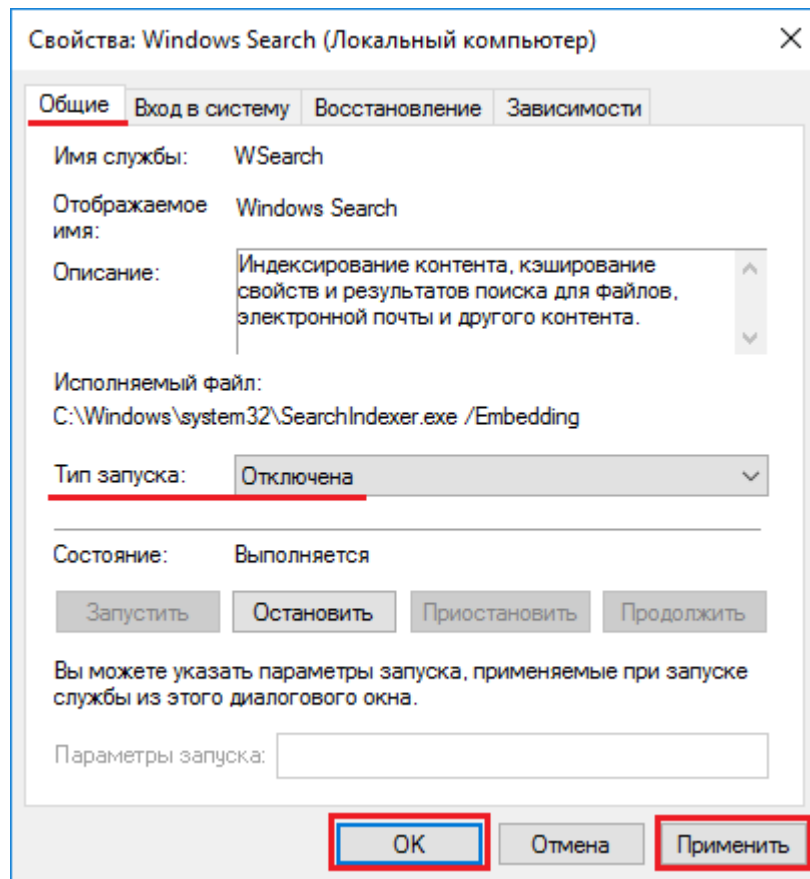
Свойства: Windows Search (Локальный компьютер)

×

Общие | Вход в систему | Восстановление | Зависимости

Имя службы: WSearch

Отображаемое имя: Windows Search

Описание: Индексирование контента, кэширование свойств и результатов поиска для файлов, электронной почты и другого контента.

Исполняемый файл:
C:\Windows\system32\SearchIndexer.exe /Embedding

Тип запуска: Отключена

Состояние: Выполняется

Запустить | Остановить | Приостановить | Продолжить

Вы можете указать параметры запуска, применяемые при запуске службы из этого диалогового окна.

Параметры запуска:

OK | Отмена | Применить